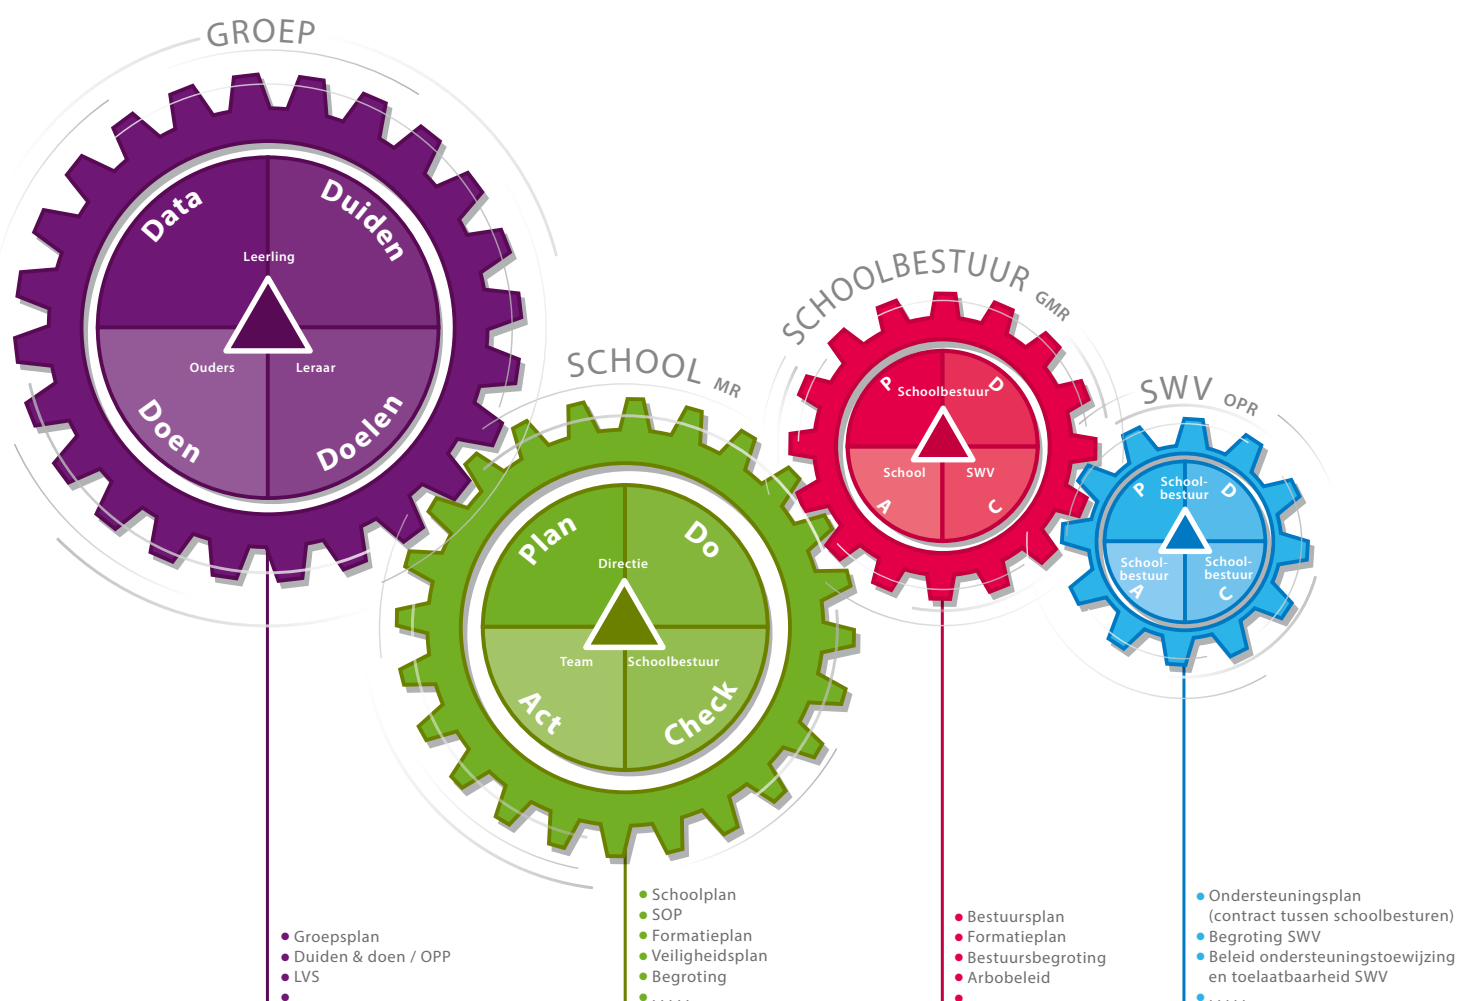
GROEP

Data
Duiden
Leerling
Ouders
Leraar
Doen
Doelen

SCHOOL MR

Plan
Do
Directie
Team
Schoolbestuur
Act
Check

SCHOOLBESTUUR GMR

P
Schoolbestuur
D
School
SWV
A
C

SWV OPR

P
School-bestuur
D
School-bestuur
School-bestuur
A
C

• Groepsplan
• Duiden & doen / OPP
• LVS
•

• Schoolplan
• SOP
• Formatieplan
• Veiligheidsplan
• Begroting
• . . . . .

• Bestuursplan
• Formatieplan
• Bestuursbegroting
• Arbobeleid
•

• Ondersteuningsplan (contract tussen schoolbesturen)
• Begroting SWV
• Beleid ondersteuningstoewijzing en toelaatbaarheid SWV
• . . . . .